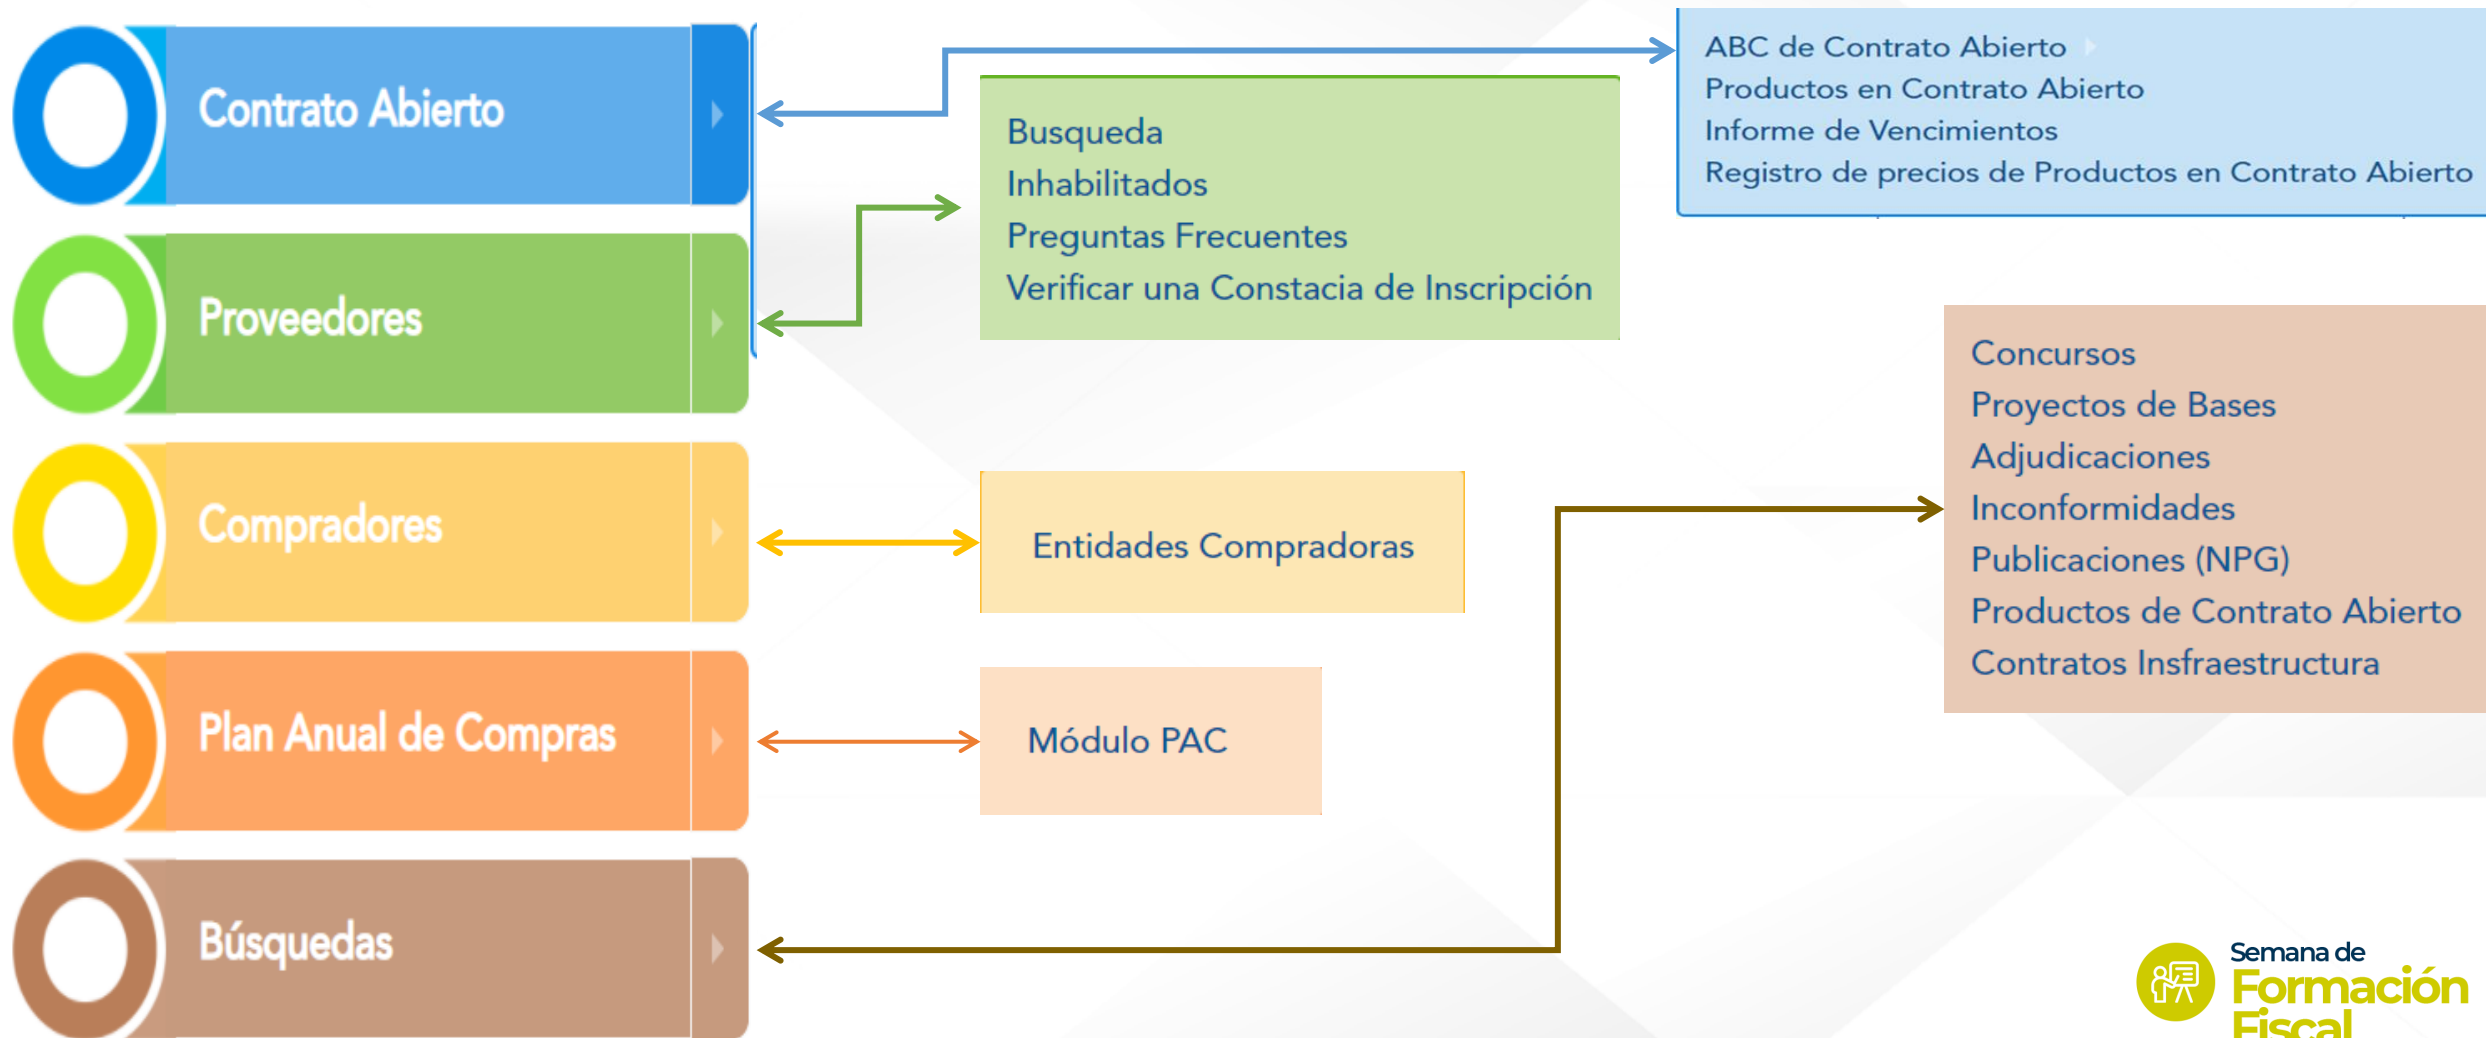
Contrato Abierto

Proveedores

Compradores

Plan Anual de Compras

Búsquedas

ABC de Contrato Abierto
Productos en Contrato Abierto
Informe de Vencimientos
Registro de precios de Productos en Contrato Abierto

Busqueda
Inhabilitados
Preguntas Frecuentes
Verificar una Constacia de Inscripción

Entidades Compradoras

Módulo PAC

Concursos
Proyectos de Bases
Adjudicaciones
Inconformidades
Publicaciones (NPG)
Productos de Contrato Abierto
Contratos Insfraestructura

Semana de
Formación
Fiscal